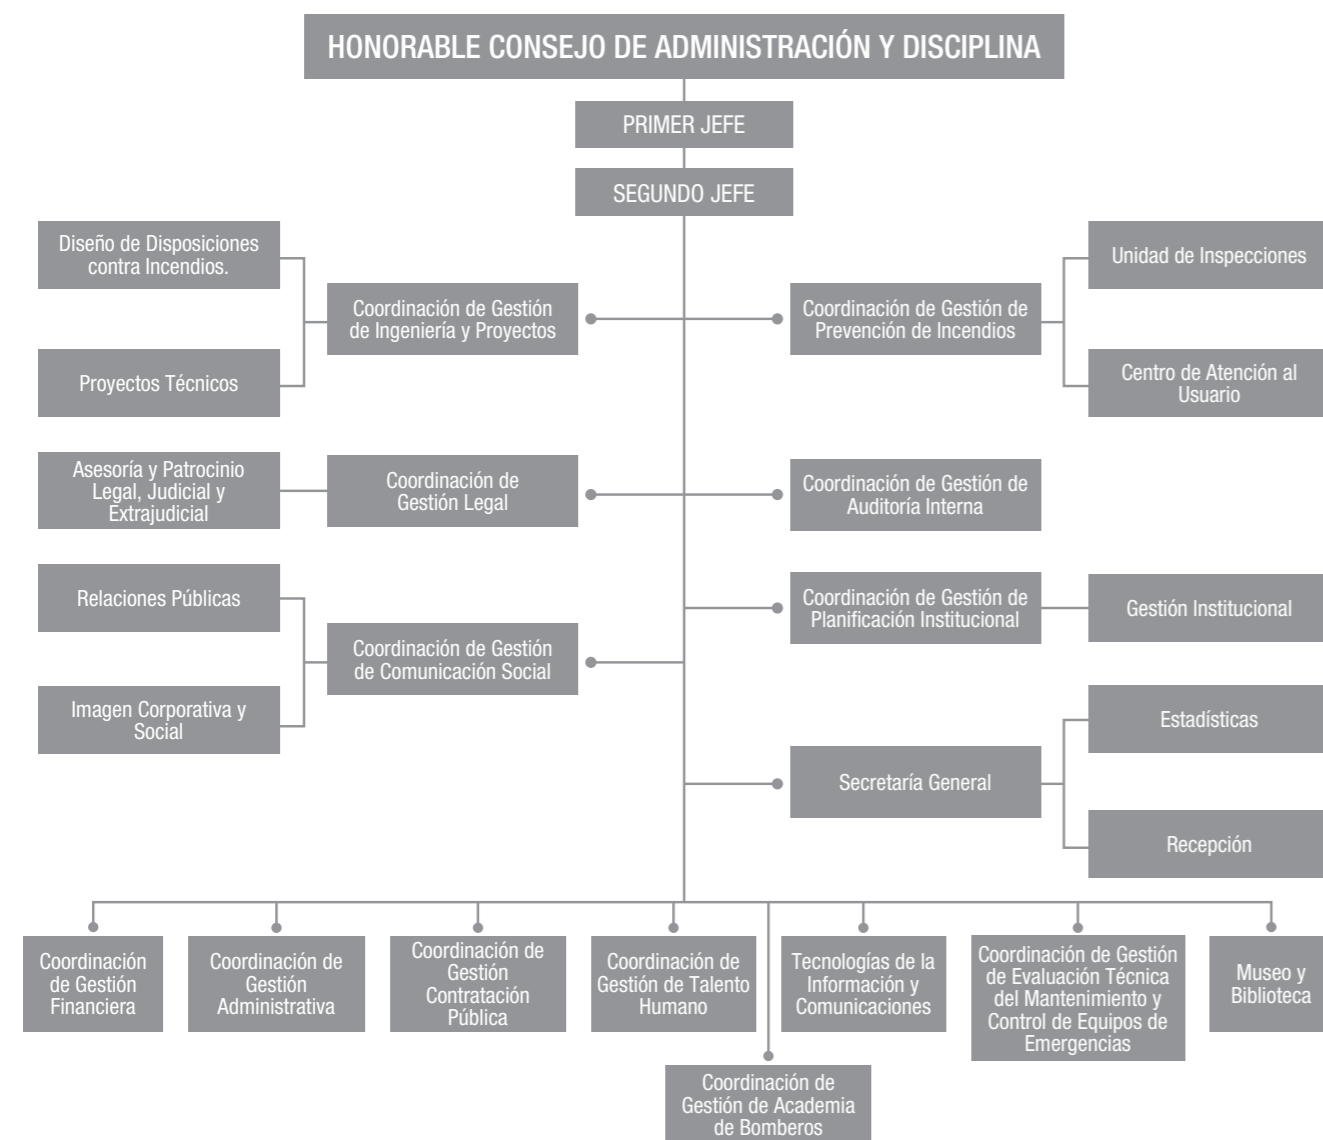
HONORABLE CONSEJO DE ADMINISTRACIÓN Y DISCIPLINA

PRIMER JEFE

SEGUNDO JEFE

Diseño de Disposiciones contra Incendios.

Proyectos Técnicos

Coordinación de Gestión de Ingeniería y Proyectos

Coordinación de Gestión de Prevención de Incendios

Unidad de Inspecciones

Centro de Atención al Usuario

Asesoría y Patrocinio Legal, Judicial y Extrajudicial

Coordinación de Gestión Legal

Coordinación de Gestión de Auditoría Interna

Relaciones Públicas

Imagen Corporativa y Social

Coordinación de Gestión de Comunicación Social

Coordinación de Gestión de Planificación Institucional

Gestión Institucional

Estadísticas

Secretaría General

Recepción

Coordinación de Gestión Financiera

Coordinación de Gestión Administrativa

Coordinación de Gestión Contratación Pública

Coordinación de Gestión de Talento Humano

Tecnologías de la Información y Comunicaciones

Coordinación de Gestión de Evaluación Técnica del Mantenimiento y Control de Equipos de Emergencias

Museo y Biblioteca

Coordinación de Gestión de Academia de Bomberos